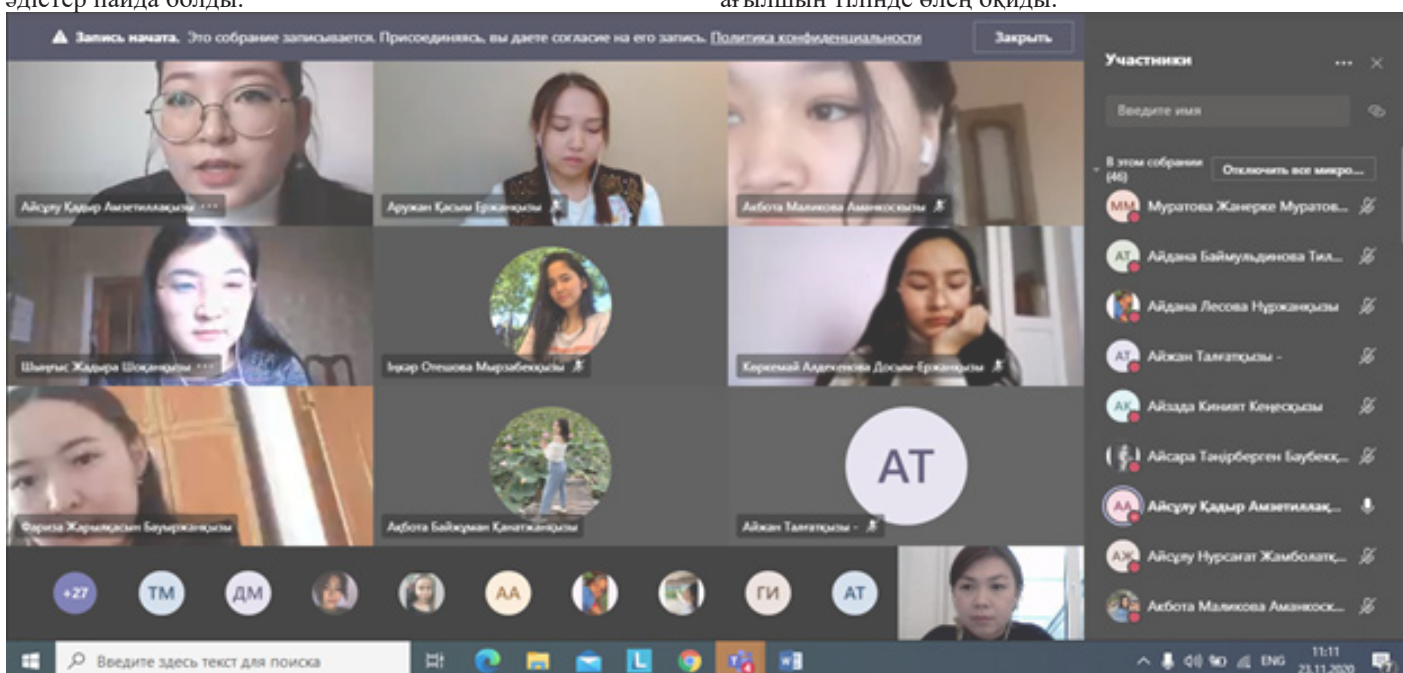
әдістер пайда болды.

ағылшын тілінде өлең оқиды.

Запись начата. Это собрание записывается. Присоединяясь, вы даете согласие на его запись. Политика конфиденциальности

Закрыть

Айсұлу Қадыр Амзетиллақызы

Аружан Қасым Ержанқызы

Ақбота Маликова Аманкосқызы

Шыңғыс Жадыра Шоқанқызы

Інкар Отешова Мырзабекқызы

Көркемай Алдекенова Досым-Ержанқызы

Фариза Жарылқасын Бауыржанқызы

Ақбота Байжұман Қанатжанқызы

AT

Айжан Талғатқызы -

+27

TM

ДМ

AA

ГИ

AT

Участники

Введите имя

В этом собрании (46)

Отключить все микро...

MM Муратова Жанерке Муратов...

AT Айдана Баймульдинова Тил...

Айдана Лесова Нуржанқызы

AT Айжан Талғатқызы -

AK Айзада Кинаят Кеңесқызы

Айсара Тәңірберген Баубекқ...

AA Айсұлу Қадыр Амзетиллақ...

АЖ Айсұлу Нурсагат Жамболатқ...

Ақбота Маликова Аманкоск...

Введите здесь текст для поиска

ENG

11:11
23.11.2020